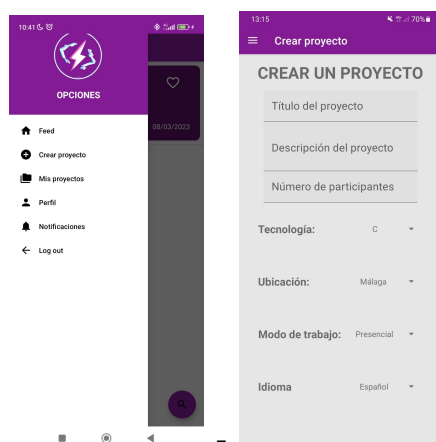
10:41

OPCIONES

Feed

Crear proyecto

Mis proyectos

Perfil

Notificaciones

Log out

08/03/2023

13:15

70%

Crear proyecto

CREAR UN PROYECTO

Título del proyecto

Descripción del proyecto

Número de participantes

Tecnología: C

Ubicación: Málaga

Modo de trabajo: Presencial

Idioma Español